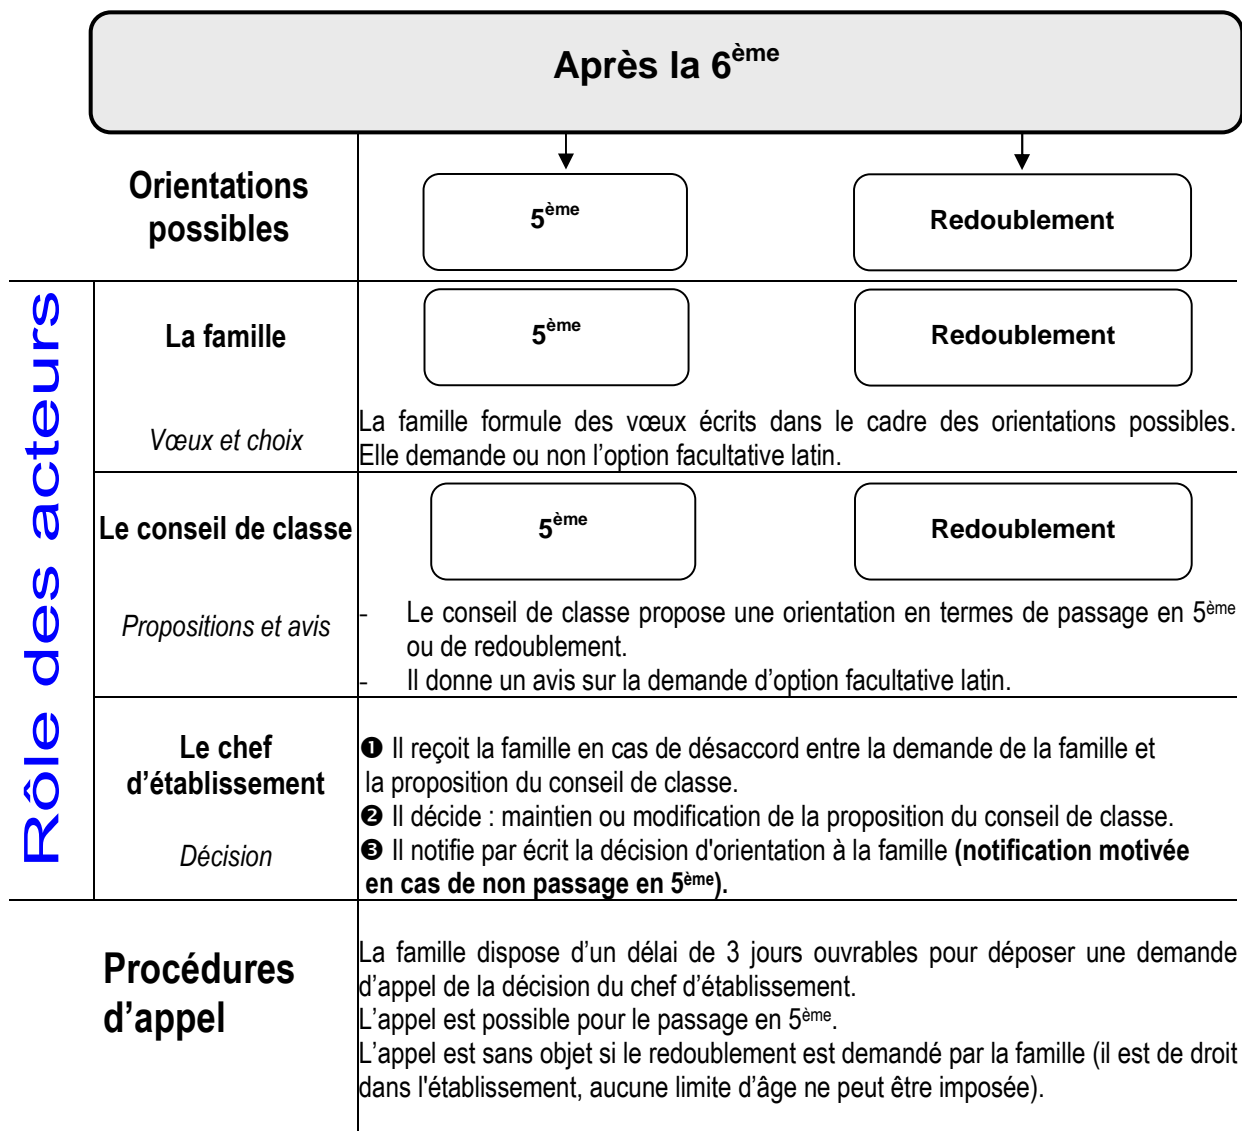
Après la 6$^{ème}$

Rôle des acteurs

| | | |
|---|---|---|
| Orientations possibles | 5$^{ème}$ | Redoublement |
| La famille<br><br>Vœux et choix | 5$^{ème}$ | Redoublement |
| | La famille formule des vœux écrits dans le cadre des orientations possibles. Elle demande ou non l'option facultative latin. | |
| Le conseil de classe<br><br>Propositions et avis | 5$^{ème}$ | Redoublement |
| | - Le conseil de classe propose une orientation en termes de passage en 5$^{ème}$ ou de redoublement.<br>- Il donne un avis sur la demande d'option facultative latin. | |
| Le chef d'établissement<br><br>Décision | ❶ Il reçoit la famille en cas de désaccord entre la demande de la famille et la proposition du conseil de classe.<br>❷ Il décide : maintien ou modification de la proposition du conseil de classe.<br>❸ Il notifie par écrit la décision d'orientation à la famille **(notification motivée en cas de non passage en 5$^{ème}$).** | |
| Procédures d'appel | La famille dispose d'un délai de 3 jours ouvrables pour déposer une demande d'appel de la décision du chef d'établissement.<br>L'appel est possible pour le passage en 5$^{ème}$.<br>L'appel est sans objet si le redoublement est demandé par la famille (il est de droit dans l'établissement, aucune limite d'âge ne peut être imposée). | |